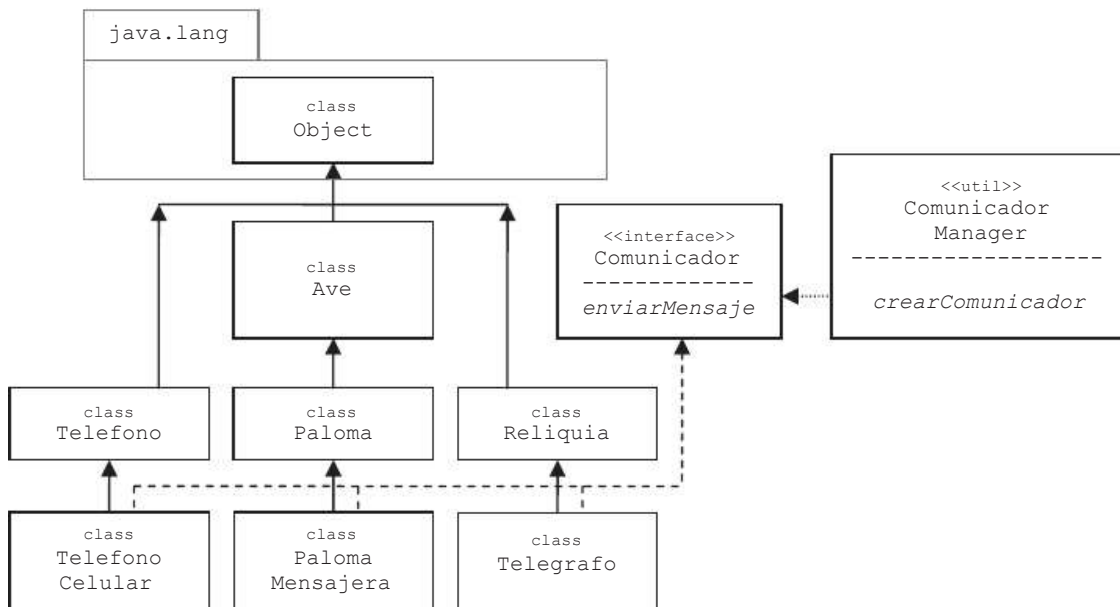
java.lang

class
Object

class
Ave

<<interface>>
Comunicador
------------
enviarMensaje

<<util>>
Comunicador
Manager
------------------
crearComunicador

class
Telefono

class
Paloma

class
Reliquia

class
Telefono
Celular

class
Paloma
Mensajera

class
Telegrafo